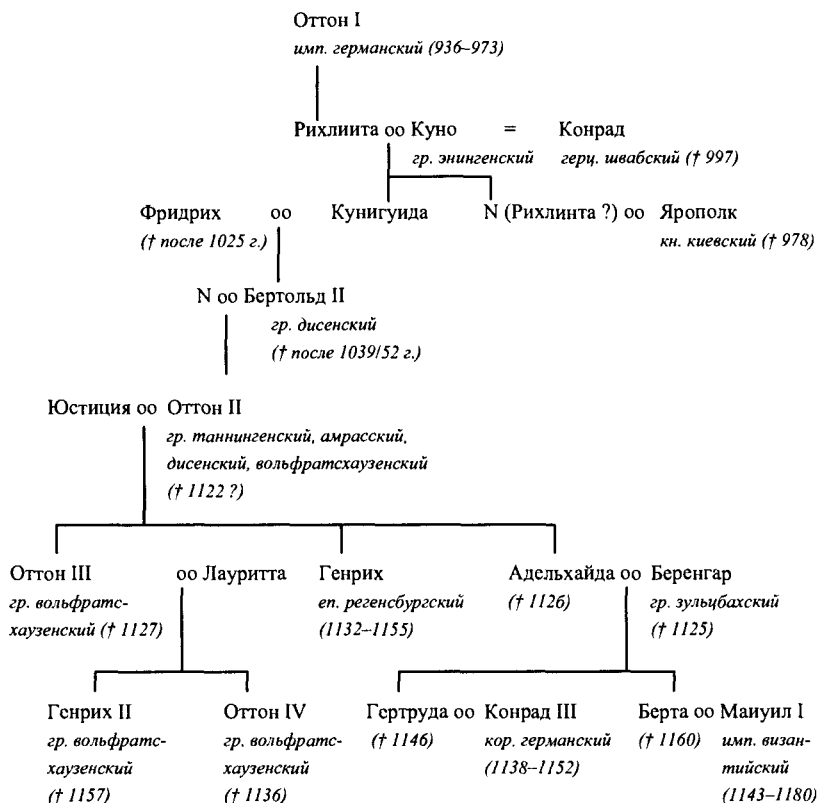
Оттон I
имп. германский (936–973)

Рихлиита оо Куно = Конрад
гр. энингенский герц. швабский († 997)

Фридрих оо Кунигуида
(† после 1025 г.)

N (Рихлинта ?) оо Ярополк
кн. киевский († 978)

N оо Бертольд II
гр. дисенский
(† после 1039/52 г.)

Юстиция оо Оттон II
гр. таннингенский, амрасский, дисенский, вольфратсхаузенский
(† 1122 ?)

Оттон III оо Лауритта
гр. вольфратсхаузенский († 1127)

Генрих
еп. регенсбургский
(1132–1155)

Адельхайда оо Беренгар
(† 1126) гр. зульцбахский
(† 1125)

Генрих II
гр. вольфратсхаузенский
(† 1157)

Оттон IV
гр. вольфратсхаузенский
(† 1136)

Гертруда оо Конрад III
(† 1146) кор. германский
(1138–1152)

Берта оо Мануил I
(† 1160) имп. византийский
(1143–1180)